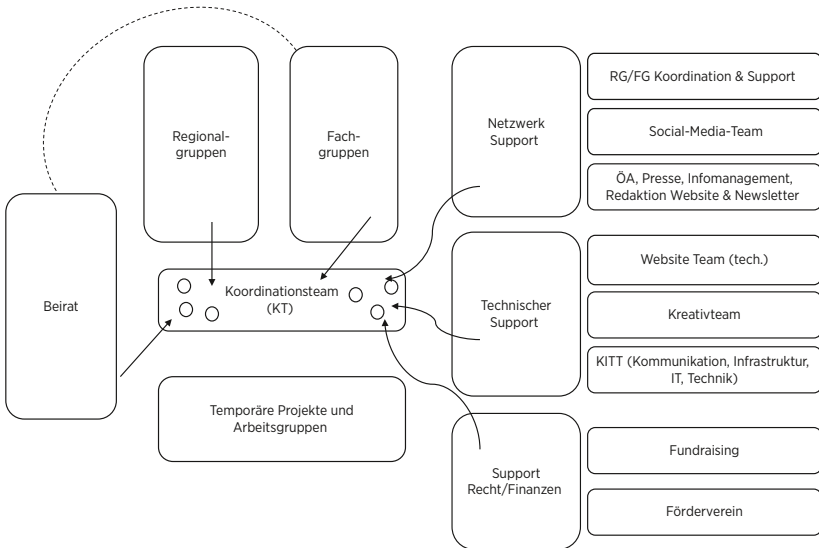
Regionalgruppen

Fachgruppen

Netzwerk Support

RG/FG Koordination & Support

Social-Media-Team

ÖA, Presse, Infomanagement, Redaktion Website & Newsletter

Beirat

Koordinationsteam (KT)

Technischer Support

Website Team (tech.)

Kreativteam

KITT (Kommunikation, Infrastruktur, IT, Technik)

Temporäre Projekte und Arbeitsgruppen

Support Recht/Finanzen

Fundraising

Förderverein